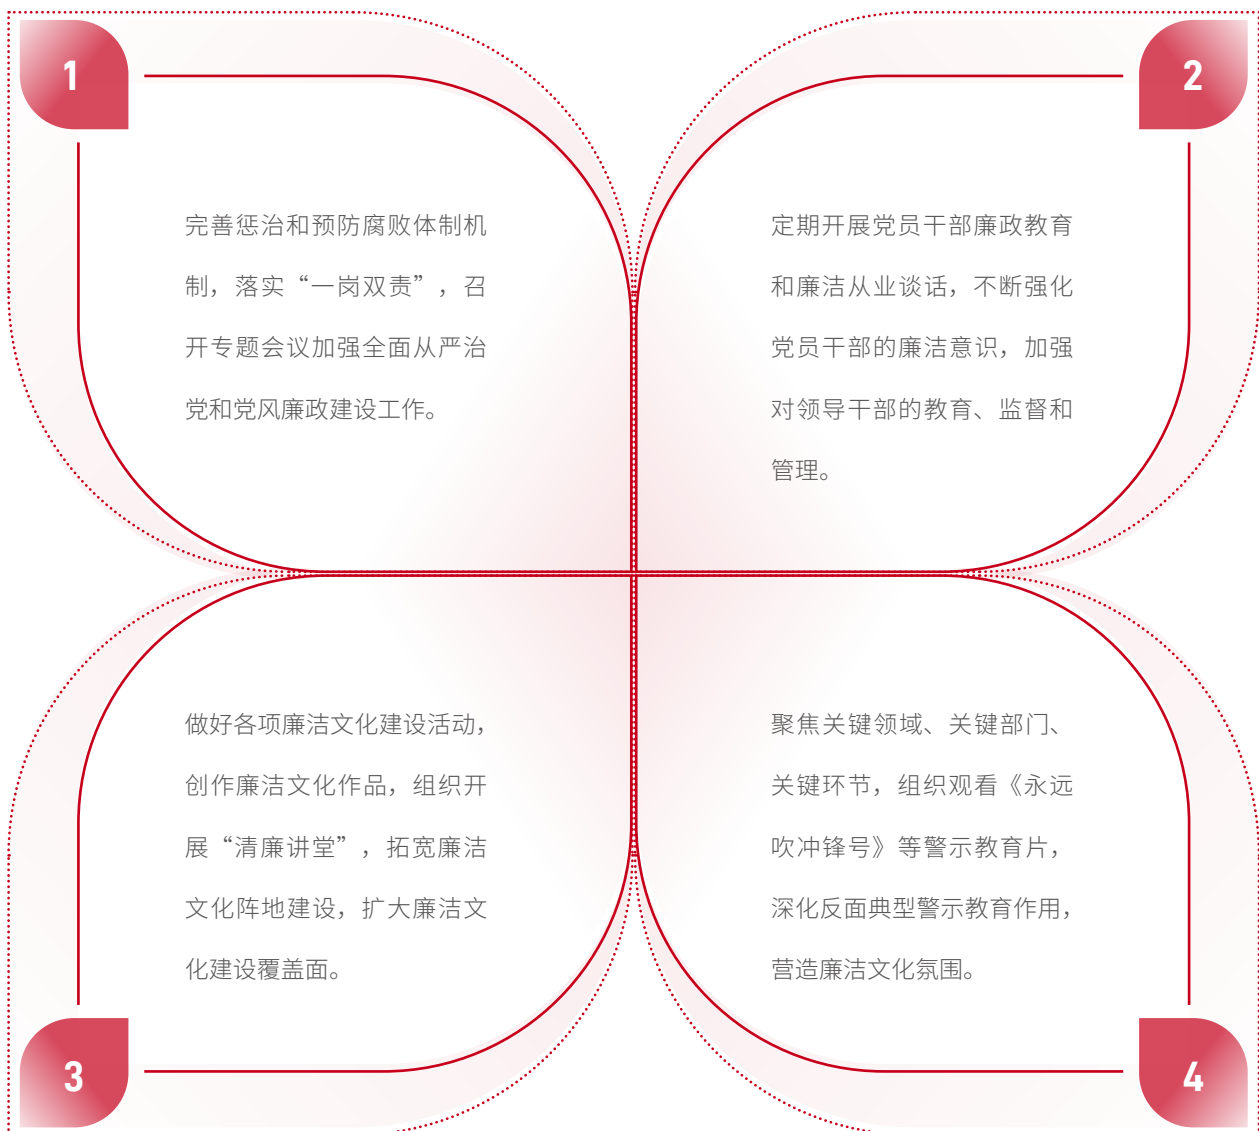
1

完善惩治和预防腐败体制机制，落实“一岗双责”，召开专题会议加强全面从严治党和党风廉政建设工作。

2

定期开展党员干部廉政教育和廉洁从业谈话，不断强化党员干部的廉洁意识，加强对领导干部的教育、监督和管理。

做好各项廉洁文化建设活动，创作廉洁文化作品，组织开展“清廉讲堂”，拓宽廉洁文化阵地建设，扩大廉洁文化建设覆盖面。

聚焦关键领域、关键部门、关键环节，组织观看《永远吹冲锋号》等警示教育片，深化反面典型警示教育作用，营造廉洁文化氛围。

3

4